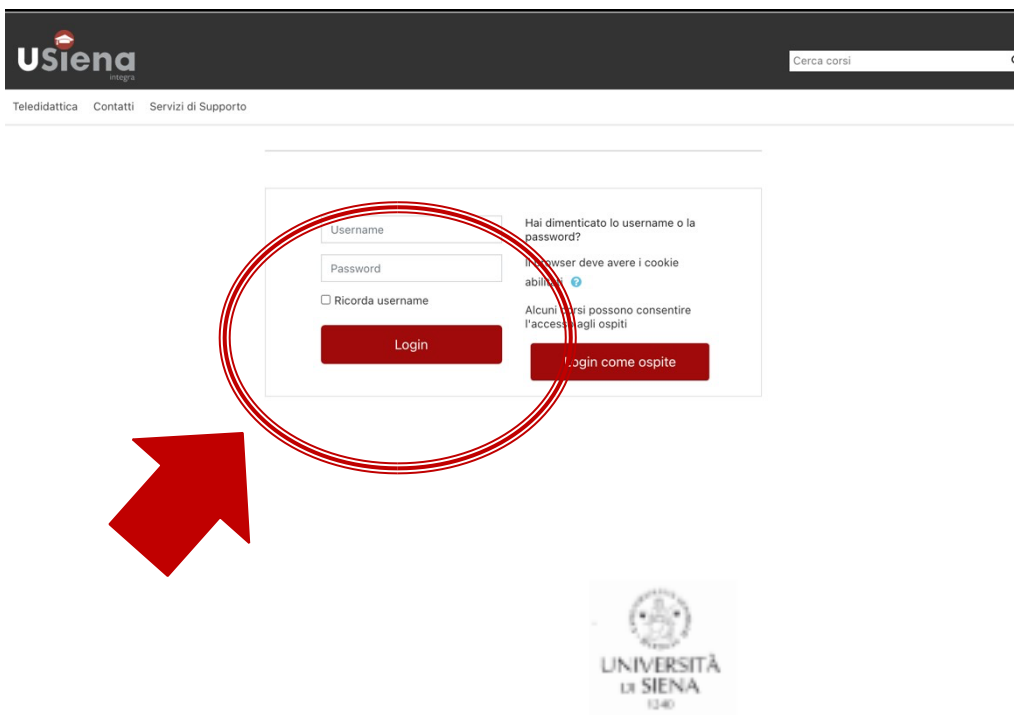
USiena integra

Cerca corsi

Teledidattica Contatti Servizi di Supporto

Username

Password

Ricorda username

Login

Hai dimenticato lo username o la password?

Il browser deve avere i cookie abilitati

Alcuni corsi possono consentire l'accesso agli ospiti

Login come ospite

UNIVERSITÀ DI SIENA 1240